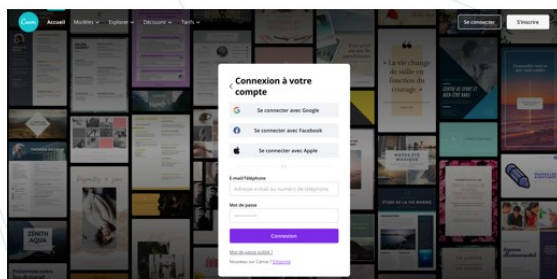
Canva Accueil Modèles Explorer Découvrir Tarifs

Se connecter S'inscrire

Connexion à votre compte

Se connecter avec Google

Se connecter avec Facebook

Se connecter avec Apple

ou

E-mail/Téléphone

Adresse e-mail ou numéro de téléphone

Mot de passe

Connexion

Mot de passe oublié ?

Nouveau sur Canva ? S'inscrire

La vie change de taille en fonction du courage

ZENITH AQUA